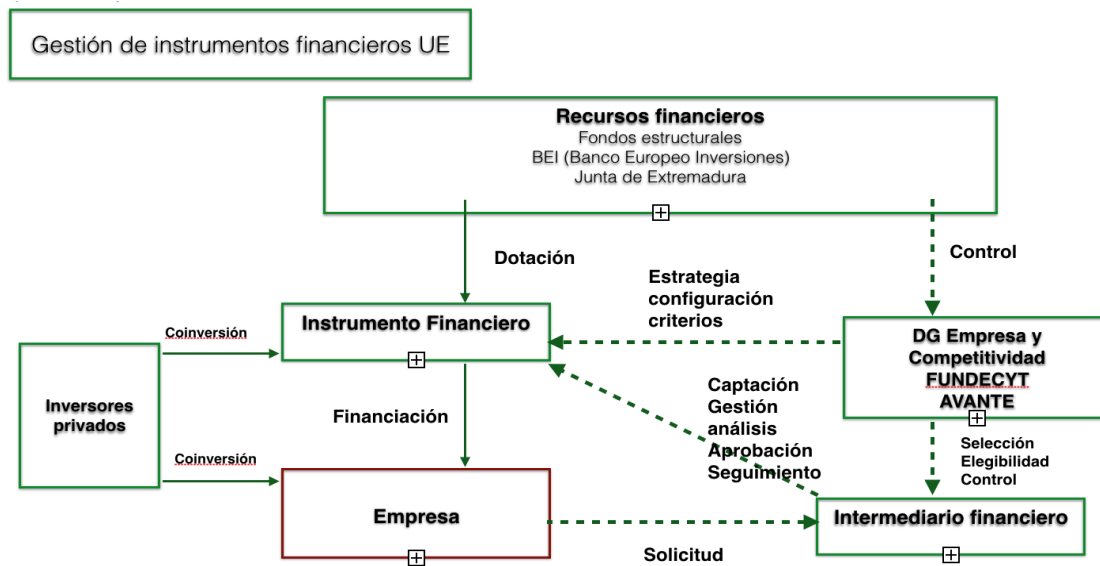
Gestión de instrumentos financieros UE

Recursos financieros
Fondos estructurales
BEI (Banco Europeo Inversiones)
Junta de Extremadura

Dotación

Control

Estrategia
configuración
criterios

Coinversión

Instrumento Financiero

DG Empresa y
Competitividad
FUNDECYT
AVANTE

Inversores
privados

Captación
Gestión
análisis
Aprobación
Seguimiento

Financiación

Selección
Elegibilidad
Control

Coinversión

Empresa

Intermediario financiero

Solicitud